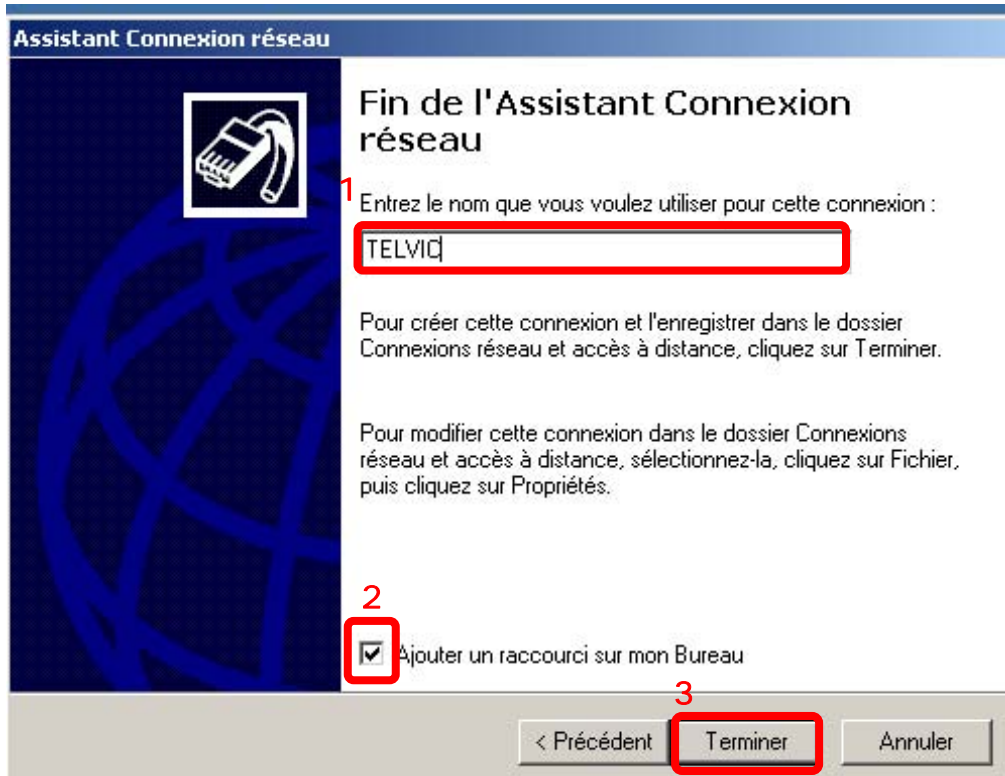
Assistant Connexion réseau

Fin de l'Assistant Connexion réseau

1

Entrez le nom que vous voulez utiliser pour cette connexion :

TELVIC

Pour créer cette connexion et l'enregistrer dans le dossier Connexions réseau et accès à distance, cliquez sur Terminer.

Pour modifier cette connexion dans le dossier Connexions réseau et accès à distance, sélectionnez-la, cliquez sur Fichier, puis cliquez sur Propriétés.

2

Ajouter un raccourci sur mon Bureau

3

< Précédent

Terminer

Annuler